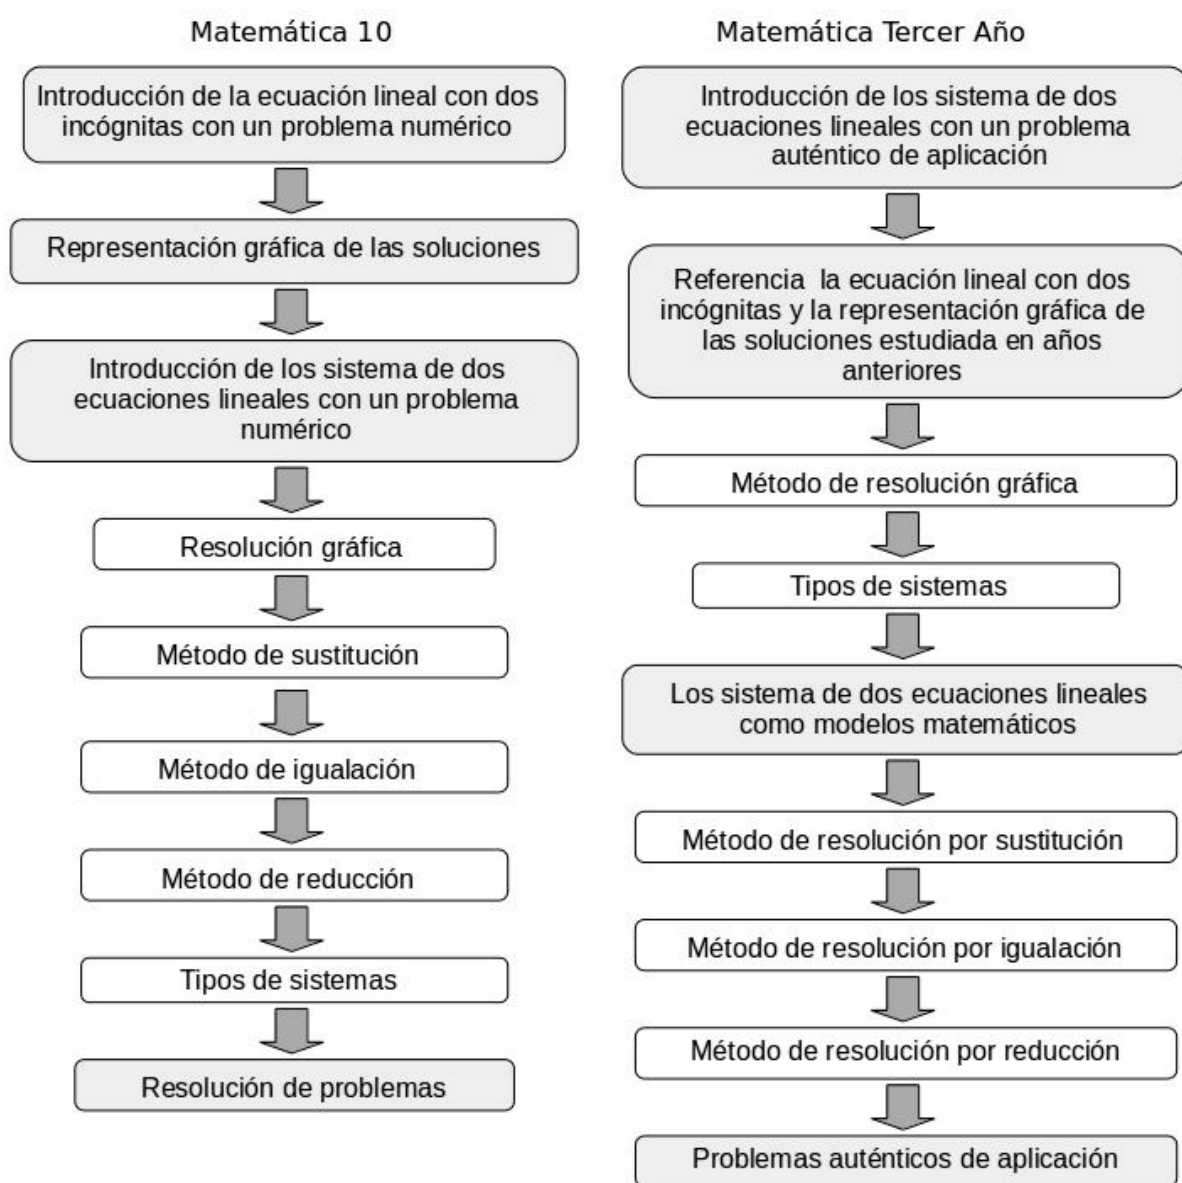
Matemática 10

Introducción de la ecuación lineal con dos incógnitas con un problema numérico

Representación gráfica de las soluciones

Introducción de los sistema de dos ecuaciones lineales con un problema numérico

Resolución gráfica

Método de sustitución

Método de igualación

Método de reducción

Tipos de sistemas

Resolución de problemas

Matemática Tercer Año

Introducción de los sistema de dos ecuaciones lineales con un problema auténtico de aplicación

Referencia la ecuación lineal con dos incógnitas y la representación gráfica de las soluciones estudiada en años anteriores

Método de resolución gráfica

Tipos de sistemas

Los sistema de dos ecuaciones lineales como modelos matemáticos

Método de resolución por sustitución

Método de resolución por igualación

Método de resolución por reducción

Problemas auténticos de aplicación